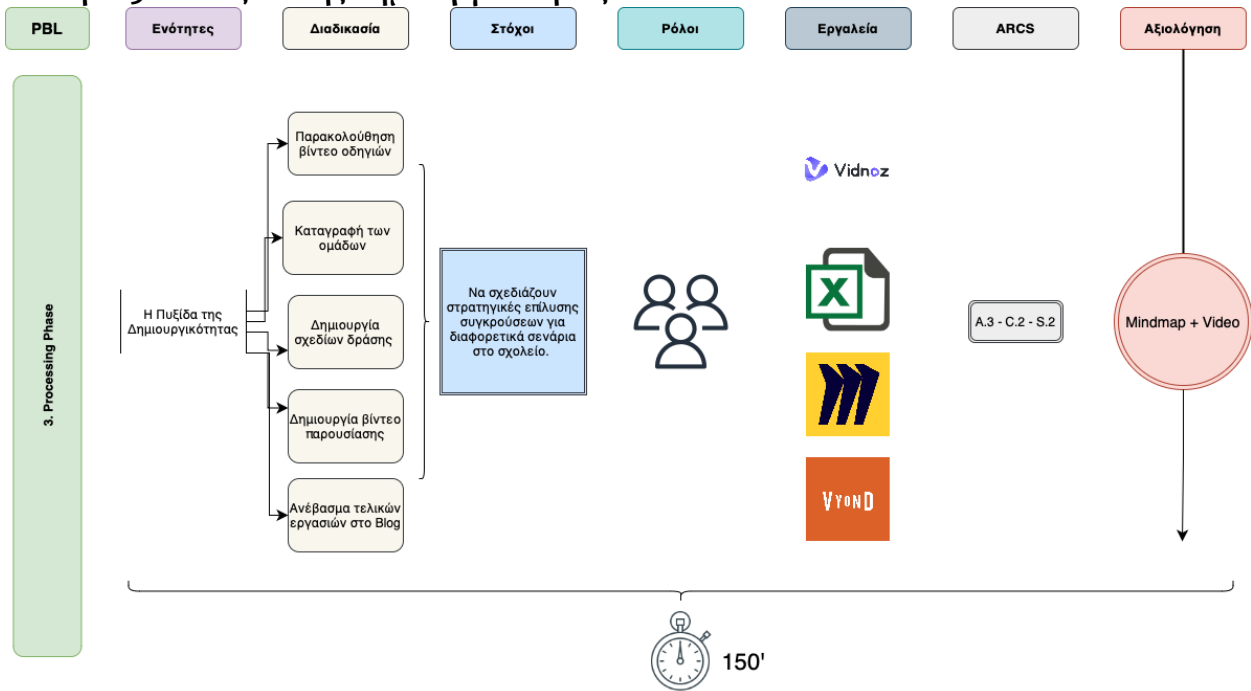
| PBL | Ενότητες | Διαδικασία | Στόχοι | Ρόλοι | Εργαλεία | ARCS | Αξιολόγηση |
|---|---|---|---|---|---|---|---|

3. Processing Phase

Η Πυξίδα της Δημιουργικότητας

Παρακολούθηση βίντεο οδηγιών

Καταγραφή των ομάδων

Δημιουργία σχεδίων δράσης

Δημιουργία βίντεο παρουσίασης

Ανέβασμα τελικών εργασιών στο Blog

Να σχεδιάζουν στρατηγικές επίλυσης συγκρούσεων για διαφορετικά σενάρια στο σχολείο.

Vidnoz

VyonD

A.3 - C.2 - S.2

Mindmap + Video

150'